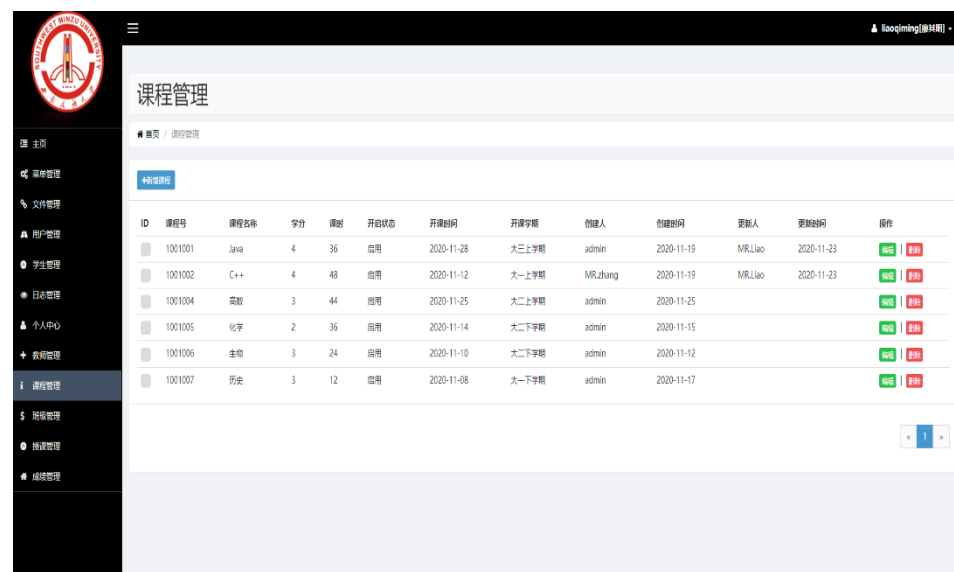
SOUTHWEST MINZU UNIVERSITY

西南民族大学

1951

liaoqiming[廖其明]

主页
菜单管理
文件管理
用户管理
学生管理
日志管理
个人中心
教师管理
课程管理
班级管理
授课管理
成绩管理

课程管理

首页 / 课程管理

+新增课程

| ID | 课程号 | 课程名称 | 学分 | 课时 | 开启状态 | 开课时间 | 开课学期 | 创建人 | 创建时间 | 更新人 | 更新时间 | 操作 |
|---|---|---|---|---|---|---|---|---|---|---|---|---|
| | 1001001 | Java | 4 | 36 | 启用 | 2020-11-28 | 大三上学期 | admin | 2020-11-19 | MR.Liao | 2020-11-23 | 编辑 \| 删除 |
| | 1001002 | C++ | 4 | 48 | 启用 | 2020-11-12 | 大一上学期 | MR.zhang | 2020-11-19 | MR.Liao | 2020-11-23 | 编辑 \| 删除 |
| | 1001004 | 高数 | 3 | 44 | 启用 | 2020-11-25 | 大二上学期 | admin | 2020-11-25 | | | 编辑 \| 删除 |
| | 1001005 | 化学 | 2 | 36 | 启用 | 2020-11-14 | 大二下学期 | admin | 2020-11-15 | | | 编辑 \| 删除 |
| | 1001006 | 生物 | 3 | 24 | 启用 | 2020-11-10 | 大二下学期 | admin | 2020-11-12 | | | 编辑 \| 删除 |
| | 1001007 | 历史 | 3 | 12 | 启用 | 2020-11-08 | 大一下学期 | admin | 2020-11-17 | | | 编辑 \| 删除 |

« 1 »